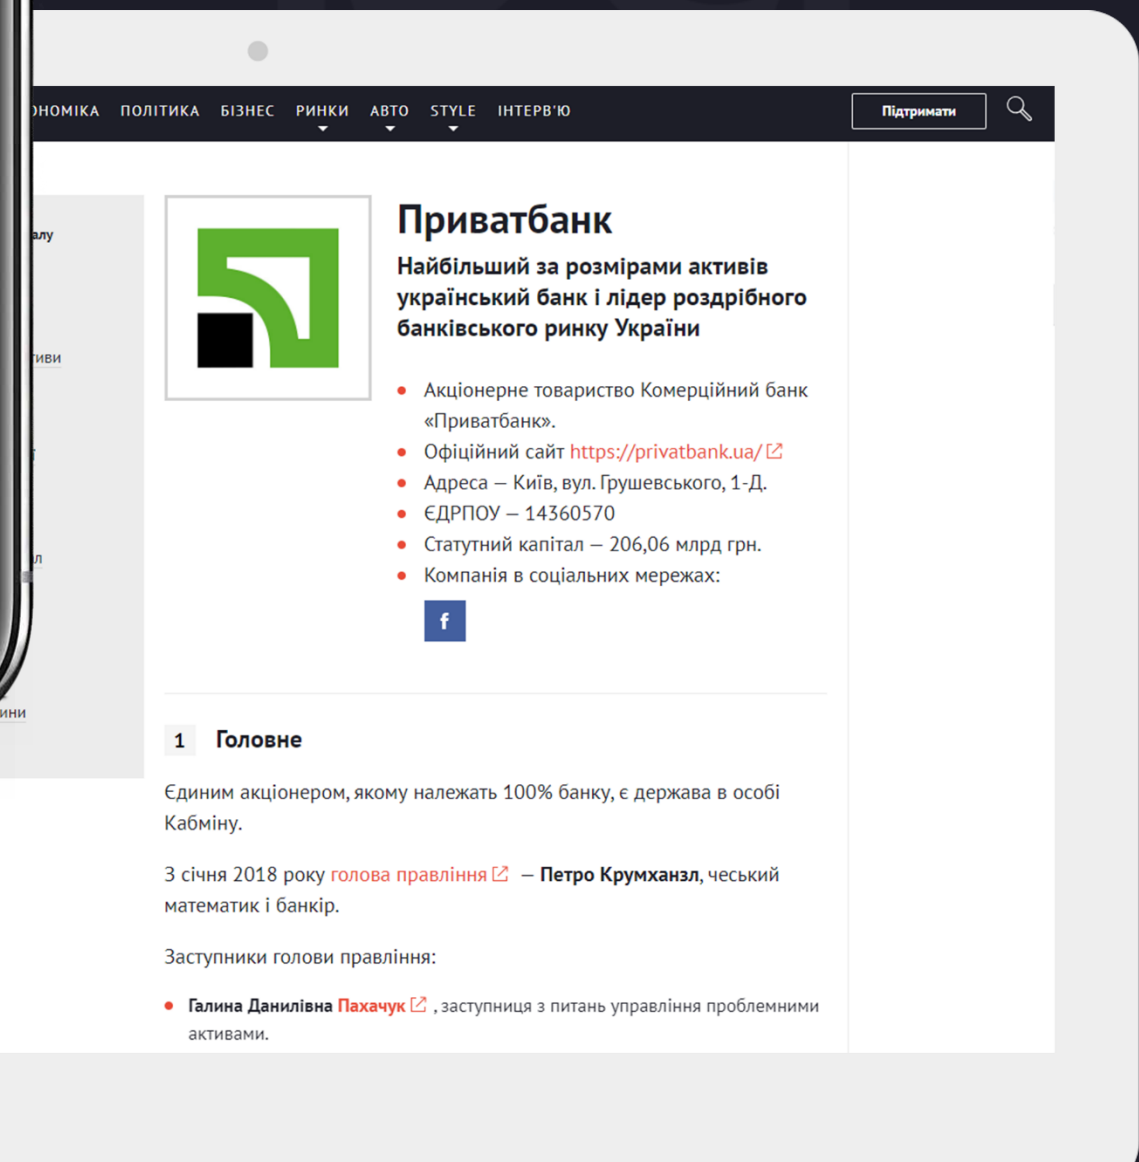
ОНОМІКА ПОЛІТИКА БІЗНЕС РИНКИ АВТО STYLE ІНТЕРВ'Ю

Підтримати

алу

тиви

л

ини

Приватбанк

Найбільший за розмірами активів український банк і лідер роздрібного банківського ринку України

- Акціонерне товариство Комерційний банк «Приватбанк».
- Офіційний сайт https://privatbank.ua/
- Адреса — Київ, вул. Грушевського, 1-Д.
- ЄДРПОУ — 14360570
- Статутний капітал — 206,06 млрд грн.
- Компанія в соціальних мережах:

f

1 Головне

Єдиним акціонером, якому належать 100% банку, є держава в особі Кабміну.

З січня 2018 року голова правління — Петро Крумханзл, чеський математик і банкір.

Заступники голови правління:

- Галина Данилівна Пахачук , заступниця з питань управління проблемними активами.